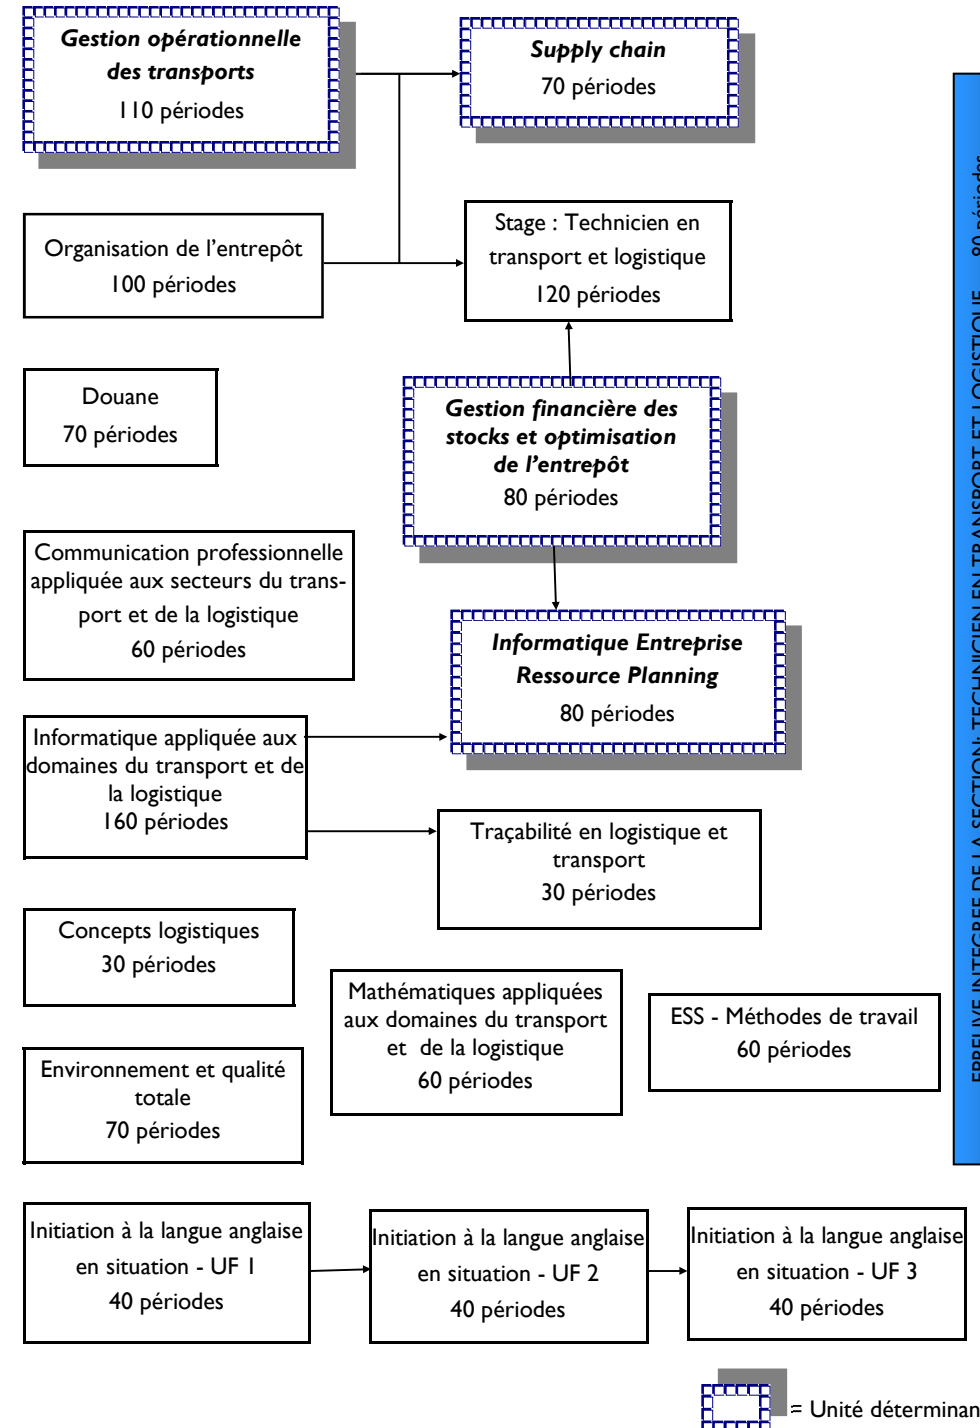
Gestion opérationnelle des transports
110 périodes

Supply chain
70 périodes

Organisation de l'entrepôt
100 périodes

Stage : Technicien en transport et logistique
120 périodes

Douane
70 périodes

Gestion financière des stocks et optimisation de l'entrepôt
80 périodes

Communication professionnelle appliquée aux secteurs du transport et de la logistique
60 périodes

Informatique Entreprise Ressource Planning
80 périodes

Informatique appliquée aux domaines du transport et de la logistique
160 périodes

Traçabilité en logistique et transport
30 périodes

Concepts logistiques
30 périodes

Mathématiques appliquées aux domaines du transport et de la logistique
60 périodes

ESS - Méthodes de travail
60 périodes

Environnement et qualité totale
70 périodes

EPREUVE INTEGREE DE LA SECTION: TECHNICIEN EN TRANSPORT ET LOGISTIQUE 80 périodes

Initiation à la langue anglaise en situation - UF 1
40 périodes

Initiation à la langue anglaise en situation - UF 2
40 périodes

Initiation à la langue anglaise en situation - UF 3
40 périodes

= Unité détermina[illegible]